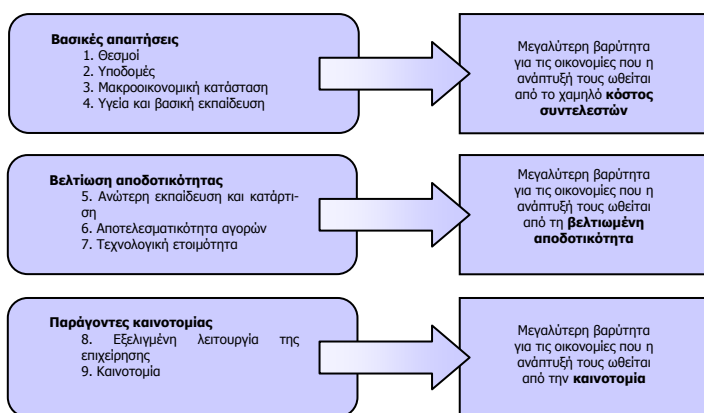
**Βασικές απαιτήσεις**
1. Θεσμοί
2. Υποδομές
3. Μακροοικονομική κατάσταση
4. Υγεία και βασική εκπαίδευση

Μεγαλύτερη βαρύτητα για τις οικονομίες που η ανάπτυξή τους ωθείται από το χαμηλό **κόστος συντελεστών**

**Βελτίωση αποδοτικότητας**
5. Ανώτερη εκπαίδευση και κατάρτιση
6. Αποτελεσματικότητα αγορών
7. Τεχνολογική ετοιμότητα

Μεγαλύτερη βαρύτητα για τις οικονομίες που η ανάπτυξή τους ωθείται από τη **βελτιωμένη αποδοτικότητα**

**Παράγοντες καινοτομίας**
8. Εξελιγμένη λειτουργία της επιχείρησης
9. Καινοτομία

Μεγαλύτερη βαρύτητα για τις οικονομίες που η ανάπτυξή τους ωθείται από την **καινοτομία**